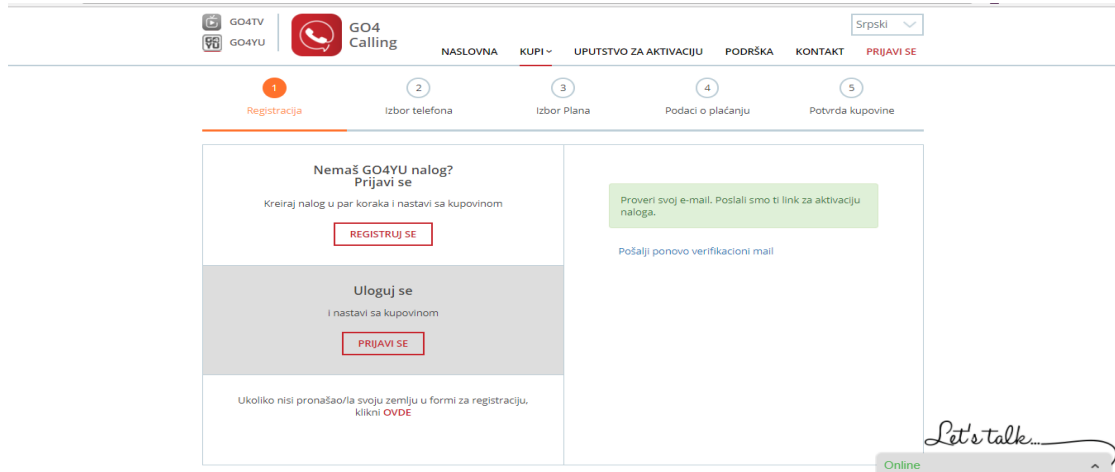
GO4TV
GO4YU

GO4 Calling

Srpski

NASLOVNA KUPI UPUTSTVO ZA AKTIVACIJU PODRŠKA KONTAKT PRIJAVI SE

1 Registracija
2 Izbor telefona
3 Izbor Plana
4 Podaci o plaćanju
5 Potvrda kupovine

Nemaš GO4YU nalog?
Prijavi se

Kreiraj nalog u par koraka i nastavi sa kupovinom

REGISTRUJ SE

Uloguj se

i nastavi sa kupovinom

PRIJAVI SE

Ukoliko nisi pronašao/la svoju zemlju u formi za registraciju, klikni OVDE

Proveri svoj e-mail. Poslali smo ti link za aktivaciju naloga.

Pošalji ponovo verifikacioni mail

Let's talk...

Online